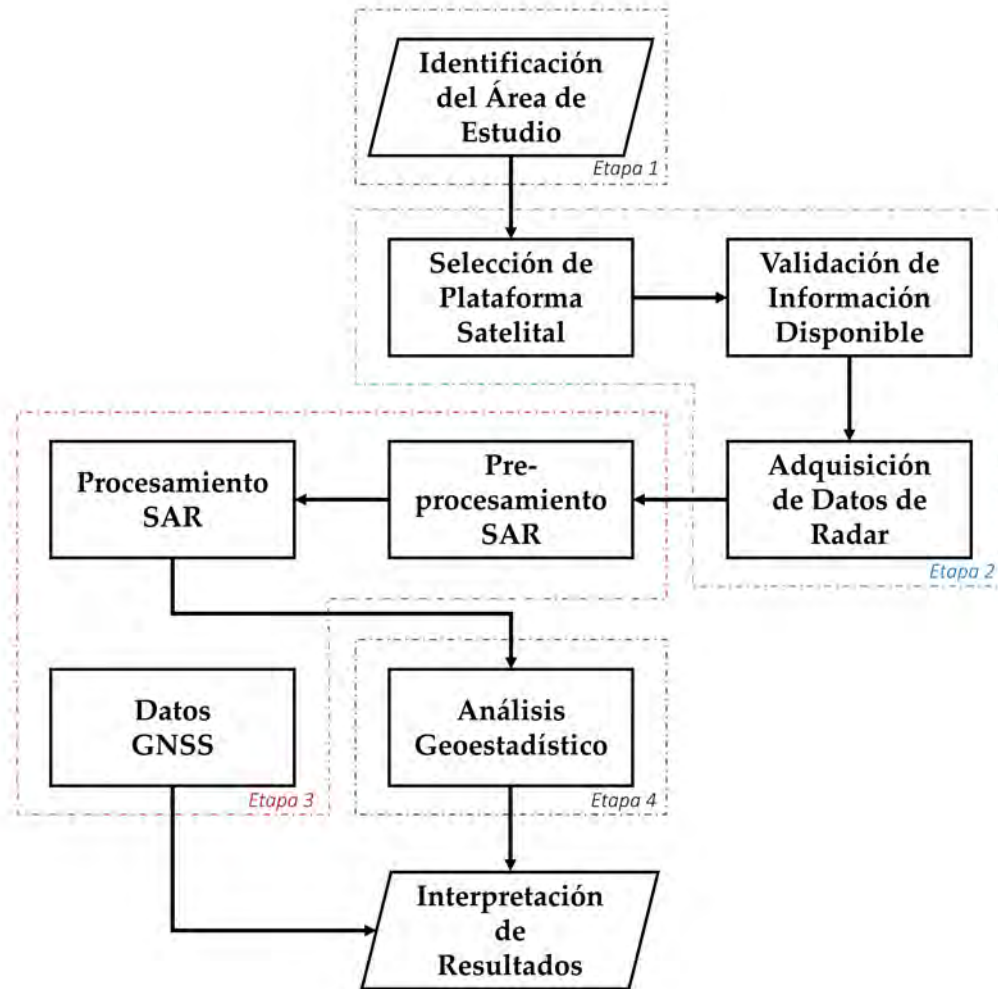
Identificación del Área de Estudio

Etapa 1

Selección de Plataforma Satelital

Validación de Información Disponible

Adquisición de Datos de Radar

Etapa 2

Preprocesamiento SAR

Procesamiento SAR

Datos GNSS

Etapa 3

Análisis Geoestadístico

Etapa 4

Interpretación de Resultados